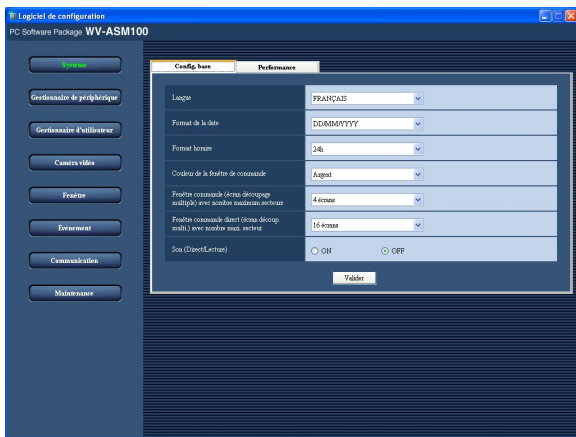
Logiciel de configuration
PC Software Package WV-ASM100

Système
Gestionnaire de périphérique
Gestionnaire d'utilisateur
Caméra vidéo
Fenêtre
Événement
Communication
Maintenance

Config. base
Performance

| | |
|---|---|
| Langue | FRANÇAIS |
| Format de la date | DD/MM/YYYY |
| Format horaire | 24h |
| Couleur de la fenêtre de commande | Argent |
| Fenêtre commande (écran découpage multiple) avec nombre maximum secteurs | 4 écrans |
| Fenêtre commande direct (écran découp. multi.) avec nombre maxi. secteur | 16 écrans |
| Son (Direct/Lecture) | ON OFF |

Valider